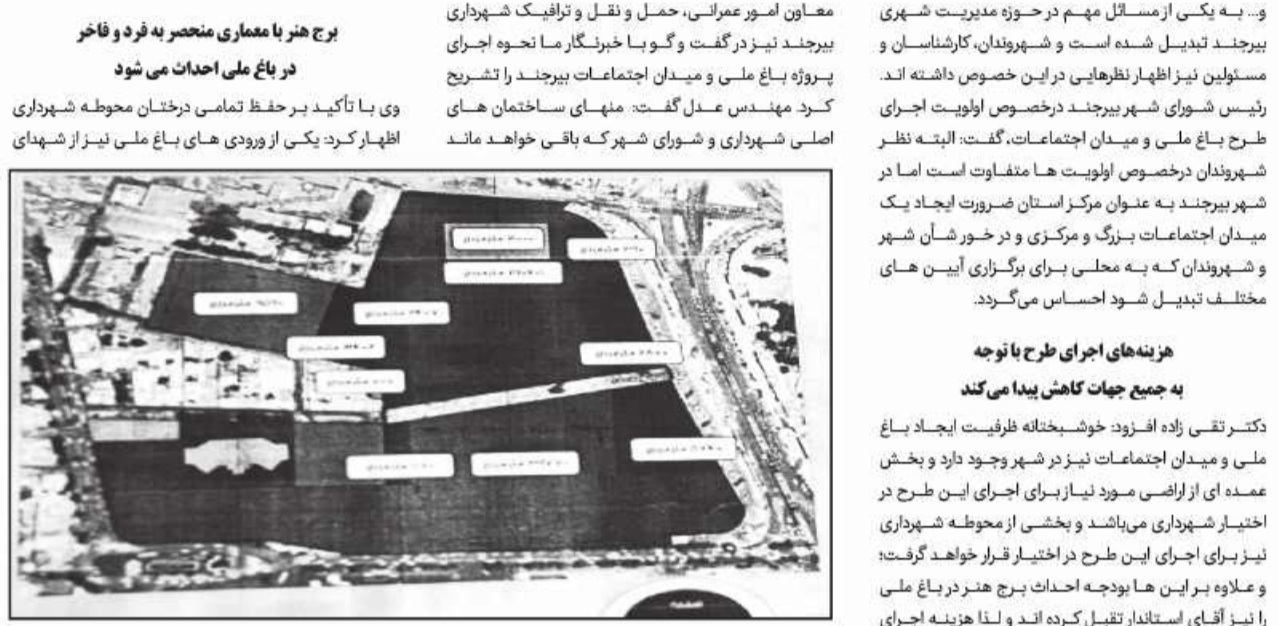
و... بـه یکـی از مسـائل مهـم در حـوزه مدیریـت شـهری بیرجنـد تبدیـل شـده اسـت و شـهروندان، کارشناسـان و مسئولین نیز اظهار نظرهایی در این خصوص داشته اند. رئیـس شـورای شـهر بیرجنـد درخصـوص اولویـت اجـرای طـرح بـاغ ملـی و میـدان اجتماعـات، گفـت: البتـه نظـر شـهروندان درخصـوص اولویـت هـا متفـاوت اسـت امـا در شـهر بیرجنـد بـه عنـوان مرکـز اسـتان ضـرورت ایجـاد یـک میـدان اجتماعـات بـزرگ و مرکـزی و درخـور شـأن شـهر و شـهروندان کـه بـه محلـی بـرای برگـزاری آییـن هـای مختلـف تبدیـل شـود احسـاس میگـردد.

هزینه‌های اجرای طرح با توجه به جمیع جهات کاهش پیدا می‌کند

دکتـر تقـی زاده افـزود: خوشـبختانه ظرفیـت ایجـاد بـاغ ملـی و میـدان اجتماعـات نیـز در شـهر وجـود دارد و بخـش عمـده ای از اراضـی مـورد نیـاز بـرای اجـرای ایـن طـرح در اختیـار شـهرداری میباشـد و بخشـی از محوطـه شـهرداری نیـز بـرای اجـرای ایـن طـرح در اختیـار قـرار خواهـد گرفـت؛ و عـلاوه بـر ایـن هـا بودجـه احـداث بـرج هنـر در بـاغ ملـی را نیـز آقـای اسـتاندار تقبـل کـرده انـد و لـذا هزینـه اجـرای

معـاون امـور عمرانـی، حمـل و نقـل و ترافیـک شـهرداری بیرجنـد نیـز در گفـت و گـو بـا خبرنـگار مـا نحـوه اجـرای پـروژه بـاغ ملـی و میـدان اجتماعـات بیرجنـد را تشـریح کـرد. مهنـدس عـدل گفـت: منهـای سـاختمان هـای اصلـی شـهرداری و شـورای شـهر کـه باقـی خواهـد مانـد

برج هنر با معماری منحصر به فرد و فاخر در باغ ملی احداث می شود

وی بـا تأکیـد بـر حفـظ تمامـی درختـان محوطـه شـهرداری اظهـار کـرد: یکـی از ورودی هـای بـاغ ملـی نیـز از شـهدای

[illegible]